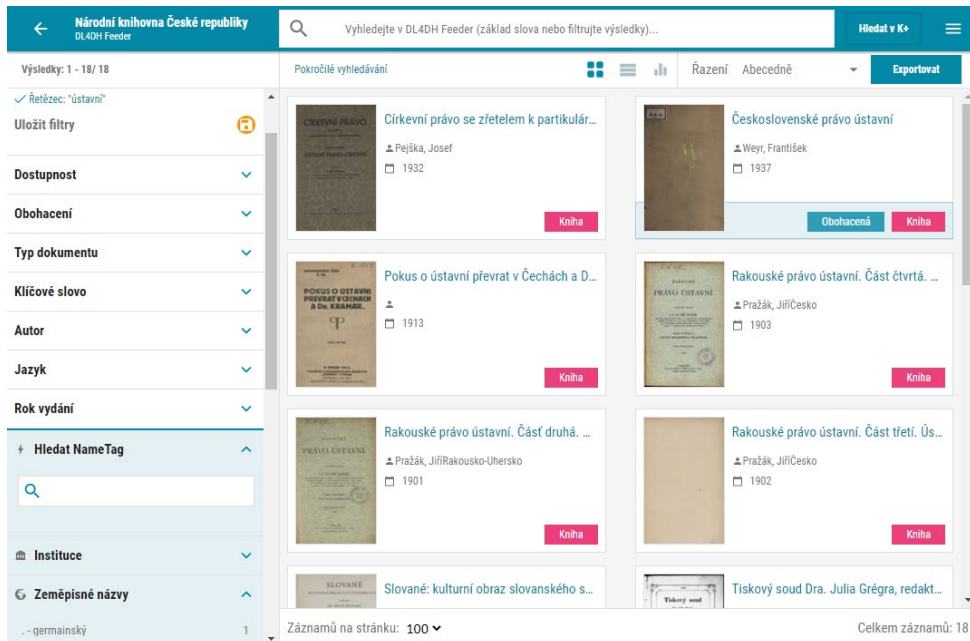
Národní knihovna České republiky
DL4DH Feeder

Vyhledejte v DL4DH Feeder (základ slova nebo filtrujte výsledky)...

Hledat v K+

Výsledky: 1 - 18/ 18

Pokročilé vyhledávání

Řazení Abecedně

Exportovat

✓ Řetězec: "ústavní"

Uložit filtry

Dostupnost

Obohacení

Typ dokumentu

Klíčové slovo

Autor

Jazyk

Rok vydání

Hledat NameTag

Instituce

Zeměpisné názvy

. - germainský 1

CÍRKEVNÍ PRÁVO
Církevní právo se zřetelem k partikulár...
Pejška, Josef
1932
Kniha

Československé právo ústavní
Weyr, František
1937
Obohacená
Kniha

POKUS O ÚSTAVNÍ PŘEVRAT V ČECHÁCH A Dr. KRAMÁŘ.
Pokus o ústavní převrat v Čechách a D...
1913
Kniha

PRÁVO ÚSTAVNÍ
Rakouské právo ústavní. Část čtvrtá. ...
Pražák, JiříČesko
1903
Kniha

PRÁVO ÚSTAVNÍ
Rakouské právo ústavní. Část druhá. ...
Pražák, JiříRakousko-Uhersko
1901
Kniha

Rakouské právo ústavní. Část třetí. Ús...
Pražák, JiříČesko
1902
Kniha

SLOVANÉ
Slované: kulturní obraz slovanského s...

Tiskový soud
Tiskový soud Dra. Julia Grégra, redakt...

Záznamů na stránku: 100

Celkem záznamů: 18